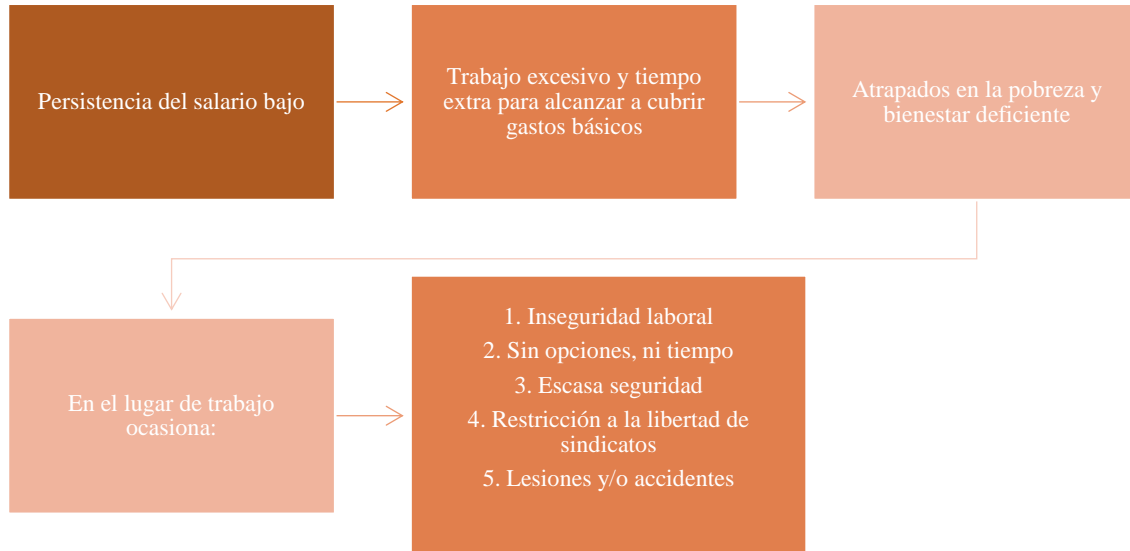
Persistencia del salario bajo

Trabajo excesivo y tiempo extra para alcanzar a cubrir gastos básicos

Atrapados en la pobreza y bienestar deficiente

En el lugar de trabajo ocasiona:

1. Inseguridad laboral
2. Sin opciones, ni tiempo
3. Escasa seguridad
4. Restricción a la libertad de sindicatos
5. Lesiones y/o accidentes